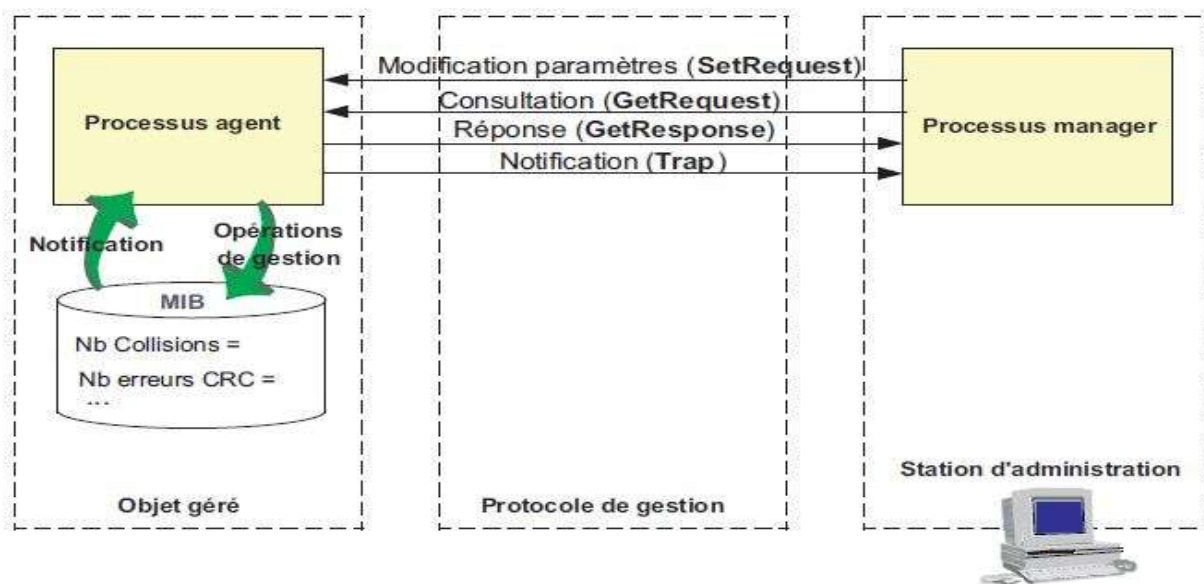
Modification paramètres (SetRequest)

Consultation (GetRequest)

Réponse (GetResponse)

Notification (Trap)

Processus agent

Processus manager

Notification

Opérations de gestion

MIB

Nb Collisions =

Nb erreurs CRC =

...

Station d'administration

Objet géré

Protocole de gestion